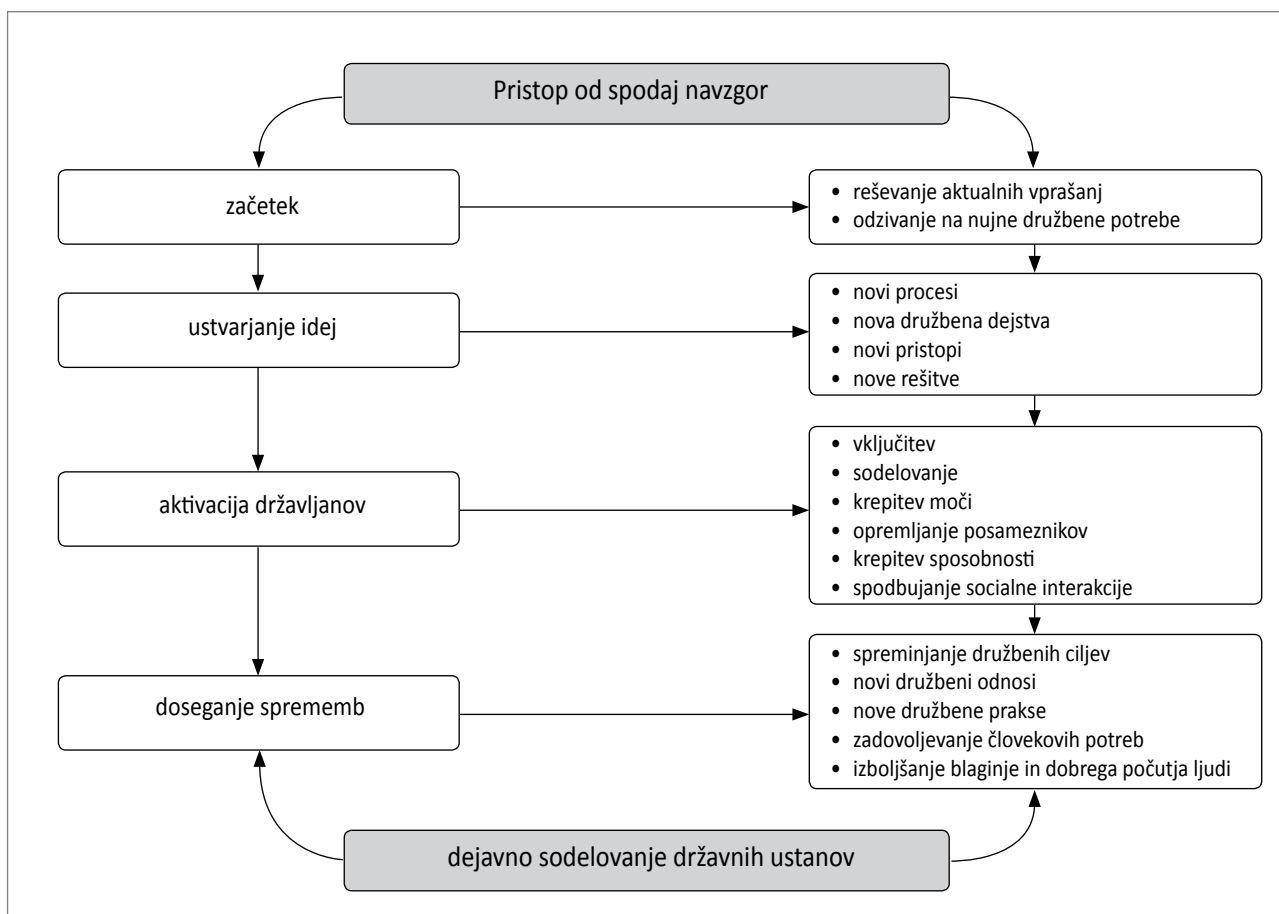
Pristop od spodaj navzgor

začetek

• reševanje aktualnih vprašanj
• odzivanje na nujne družbene potrebe

ustvarjanje idej

• novi procesi
• nova družbena dejstva
• novi pristopi
• nove rešitve

aktivacija državljanov

• vključitev
• sodelovanje
• krepitev moči
• opremljanje posameznikov
• krepitev sposobnosti
• spodbujanje socialne interakcije

doseganje sprememb

• spreminjanje družbenih ciljev
• novi družbeni odnosi
• nove družbene prakse
• zadovoljevanje človekovih potreb
• izboljšanje blaginje in dobrega počutja ljudi

dejavno sodelovanje državnih ustanov